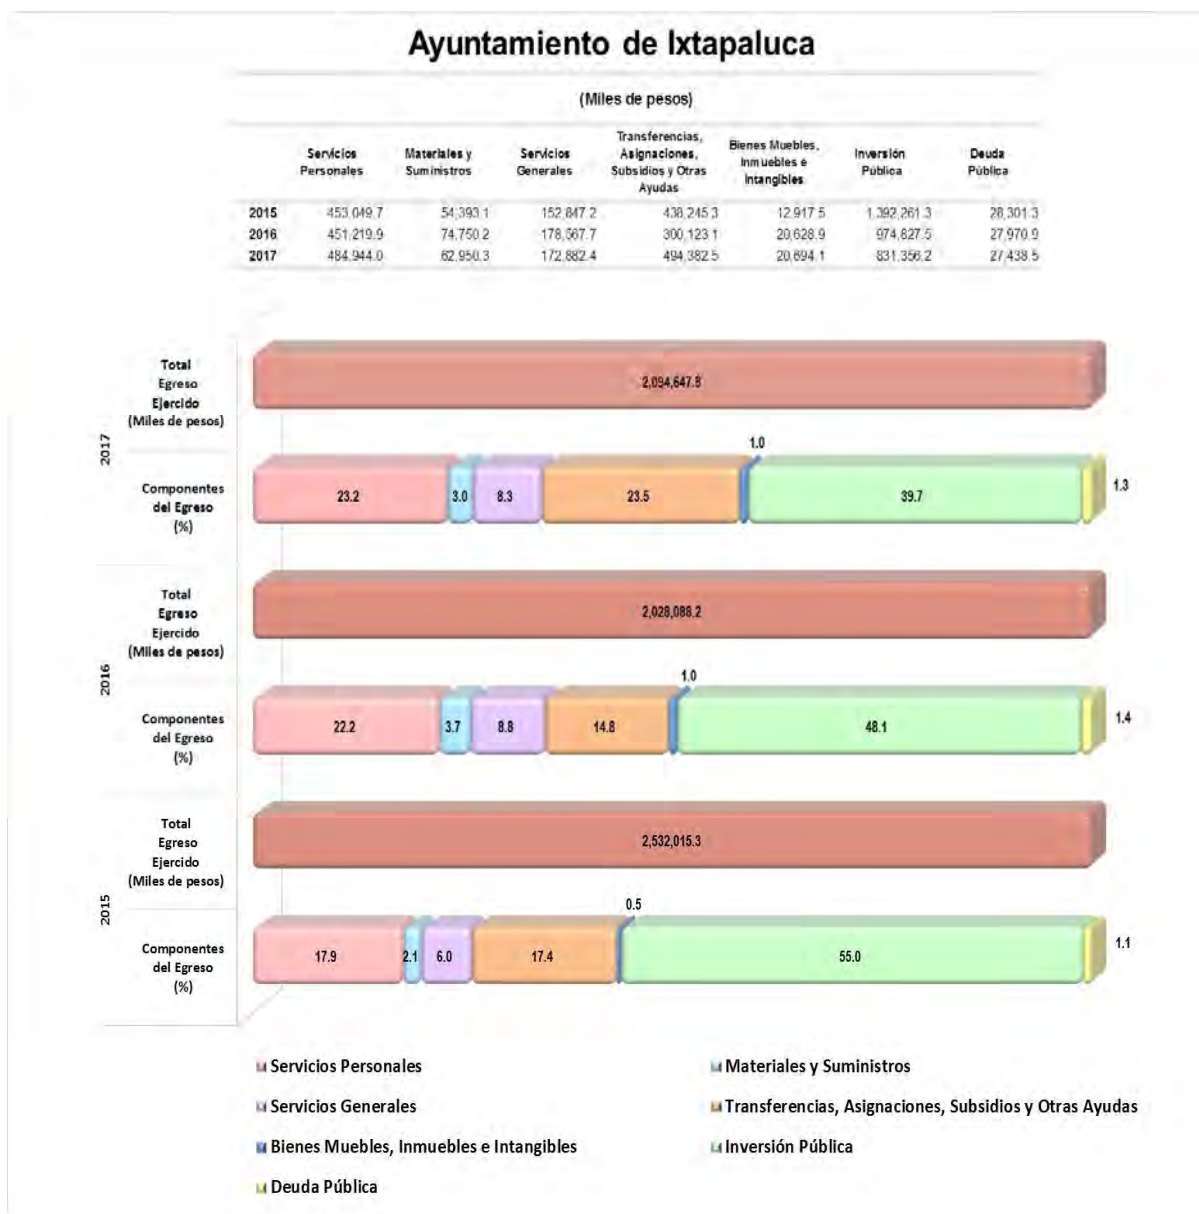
Ayuntamiento de Ixtapaluca

(Miles de pesos)

| | Servicios Personales | Materiales y Suministros | Servicios Generales | Transferencias, Asignaciones, Subsidios y Otras Ayudas | Bienes Muebles, Inmuebles e Intangibles | Inversión Pública | Deuda Pública |
|---|---|---|---|---|---|---|---|
| 2015 | 453,049.7 | 54,393.1 | 152,847.2 | 438,245.3 | 12,917.5 | 1,392,261.3 | 28,301.3 |
| 2016 | 451,219.9 | 74,750.2 | 178,567.7 | 300,123.1 | 20,628.9 | 974,827.5 | 27,970.9 |
| 2017 | 484,944.0 | 62,950.3 | 172,882.4 | 494,382.5 | 20,694.1 | 831,356.2 | 27,438.5 |

2017

Total Egreso Ejercido (Miles de pesos)

2,094,647.8

Componentes del Egreso (%)

1.0

23.2 3.0 8.3 23.5 39.7 1.3

2016

Total Egreso Ejercido (Miles de pesos)

2,028,088.2

Componentes del Egreso (%)

1.0

22.2 3.7 8.8 14.8 48.1 1.4

2015

Total Egreso Ejercido (Miles de pesos)

2,532,015.3

Componentes del Egreso (%)

0.5

17.9 2.1 6.0 17.4 55.0 1.1

Servicios Personales
Materiales y Suministros
Servicios Generales
Transferencias, Asignaciones, Subsidios y Otras Ayudas
Bienes Muebles, Inmuebles e Intangibles
Inversión Pública
Deuda Pública